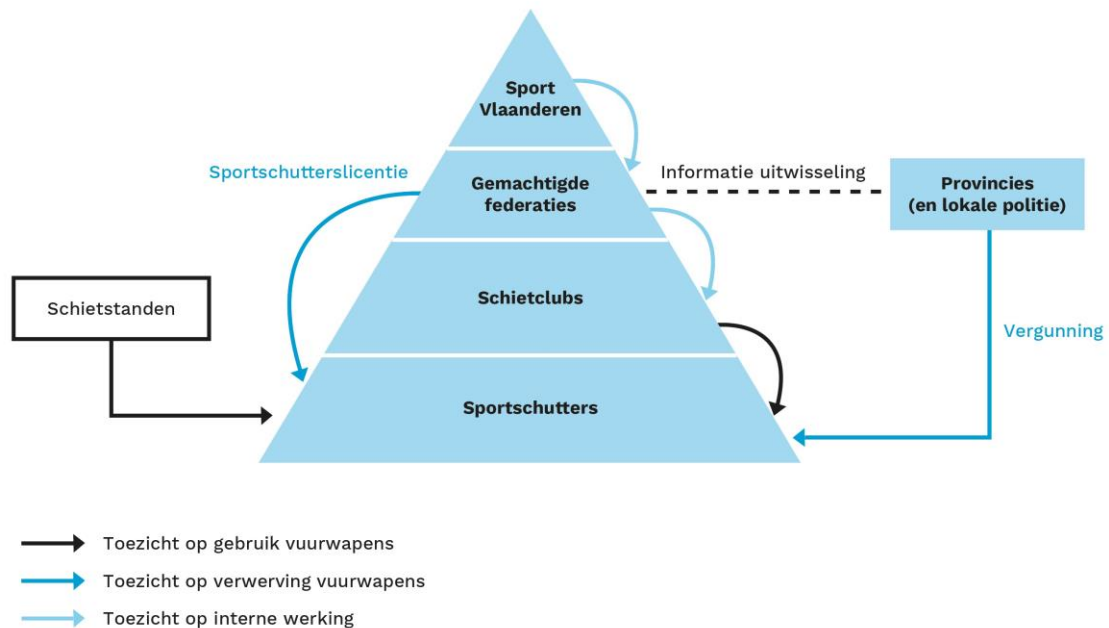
Sport Vlaanderen

Sportschutterslicentie

Gemachtigde federaties

Informatie uitwisseling

Provincies (en lokale politie)

Schietstanden

Schietclubs

Vergunning

Sportschutters

Toezicht op gebruik vuurwapens

Toezicht op verwerving vuurwapens

Toezicht op interne werking